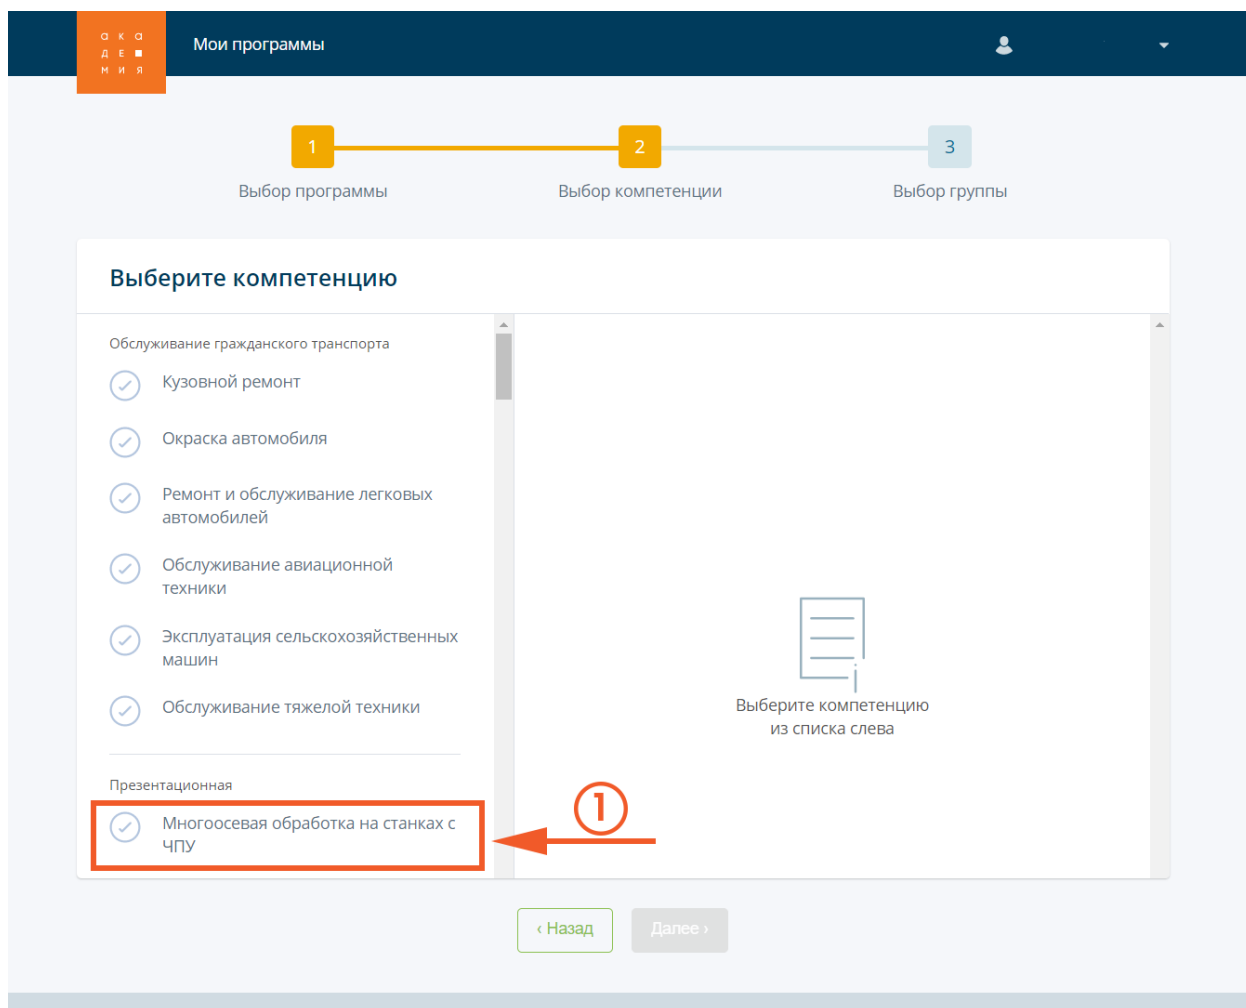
а к а
д е
м и я

Мои программы

1
Выбор программы

2
Выбор компетенции

3
Выбор группы

Выберите компетенцию

Обслуживание гражданского транспорта

Кузовной ремонт

Окраска автомобиля

Ремонт и обслуживание легковых автомобилей

Обслуживание авиационной техники

Эксплуатация сельскохозяйственных машин

Обслуживание тяжелой техники

Презентационная

Многоосевая обработка на станках с ЧПУ

①

Выберите компетенцию из списка слева

‹ Назад

Далее ›